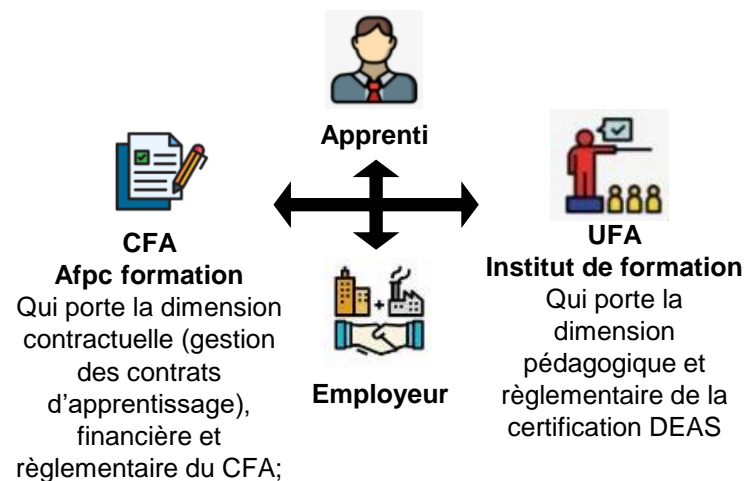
Apprenti

CFA
Afpc formation
Qui porte la dimension contractuelle (gestion des contrats d'apprentissage), financière et règlementaire du CFA;

Employeur

UFA
Institut de formation
Qui porte la dimension pédagogique et règlementaire de la certification DEAS